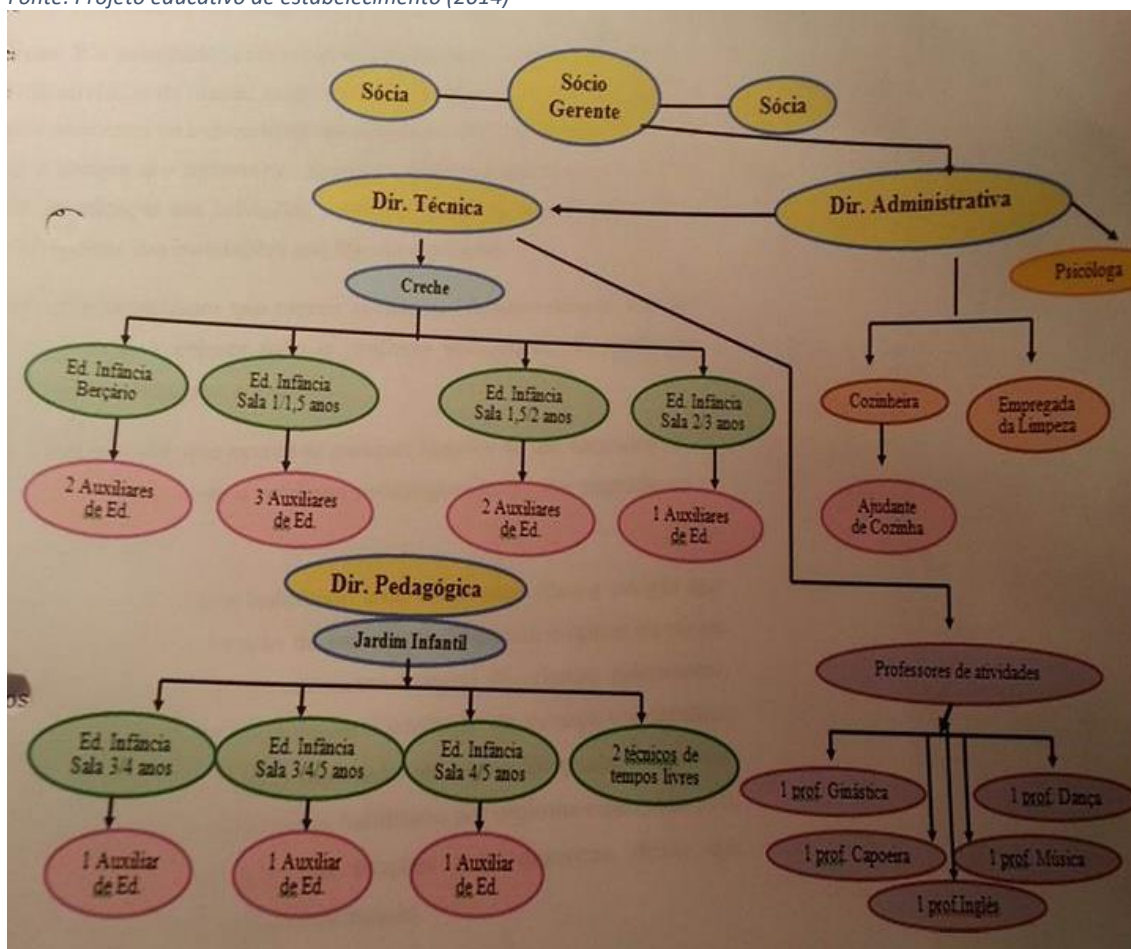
Fonte: Projeto educativo de estabelecimento (2014)

Sócia

Sócio Gerente

Sócia

Dir. Técnica

Dir. Administrativa

Psicóloga

Creche

Ed. Infância Berçário

Ed. Infância Sala 1/1,5 anos

Ed. Infância Sala 1,5/2 anos

Ed. Infância Sala 2/3 anos

Cozinheira

Empregada da Limpeza

2 Auxiliares de Ed.

3 Auxiliares de Ed.

2 Auxiliares de Ed.

1 Auxiliares de Ed.

Ajudante de Cozinha

Dir. Pedagógica

Jardim Infantil

Professores de atividades

Ed. Infância Sala 3/4 anos

Ed. Infância Sala 3/4/5 anos

Ed. Infância Sala 4/5 anos

2 técnicos de tempos livres

1 prof. Ginástica

1 prof. Dança

1 prof. Capoeira

1 prof. Música

1 prof. Inglês

1 Auxiliar de Ed.

1 Auxiliar de Ed.

1 Auxiliar de Ed.